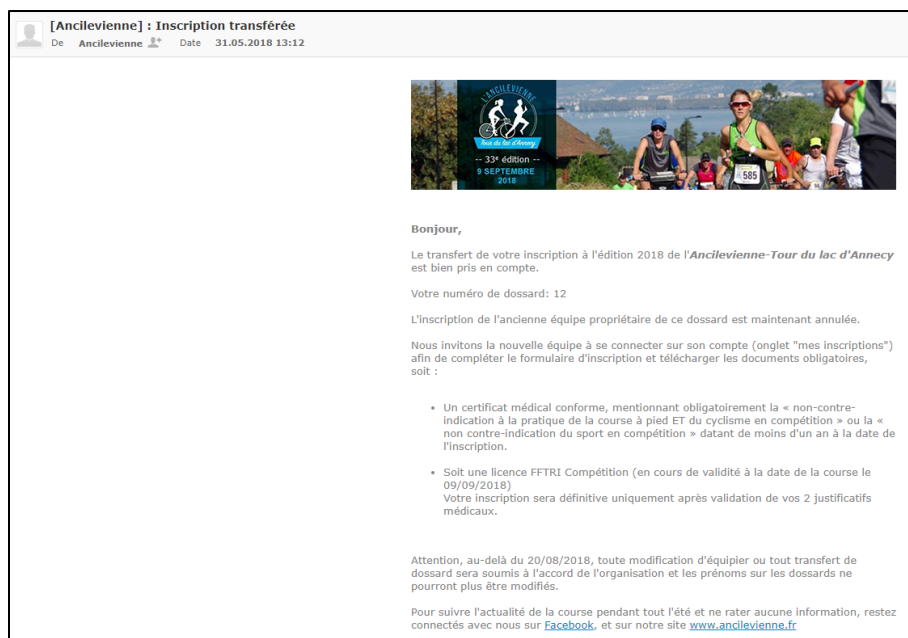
[Ancilevienne] : Inscription transférée
De Ancilevienne Date 31.05.2018 13:12

L'Ancilevienne
Tour du lac d'Annecy
-- 33e édition --
9 SEPTEMBRE
2018

585

Bonjour,

Le transfert de votre inscription à l'édition 2018 de l'Ancilevienne-Tour du lac d'Annecy est bien pris en compte.

Votre numéro de dossard: 12

L'inscription de l'ancienne équipe propriétaire de ce dossard est maintenant annulée.

Nous invitons la nouvelle équipe à se connecter sur son compte (onglet "mes inscriptions") afin de compléter le formulaire d'inscription et télécharger les documents obligatoires, soit :

- Un certificat médical conforme, mentionnant obligatoirement la « non-contre-indication à la pratique de la course à pied ET du cyclisme en compétition » ou la « non contre-indication du sport en compétition » datant de moins d'un an à la date de l'inscription.

- Soit une licence FFTRI Compétition (en cours de validité à la date de la course le 09/09/2018)
Votre inscription sera définitive uniquement après validation de vos 2 justificatifs médicaux.

Attention, au-delà du 20/08/2018, toute modification d'équipier ou tout transfert de dossard sera soumis à l'accord de l'organisation et les prénoms sur les dossards ne pourront plus être modifiés.

Pour suivre l'actualité de la course pendant tout l'été et ne rater aucune information, restez connectés avec nous sur Facebook, et sur notre site www.ancilevienne.fr